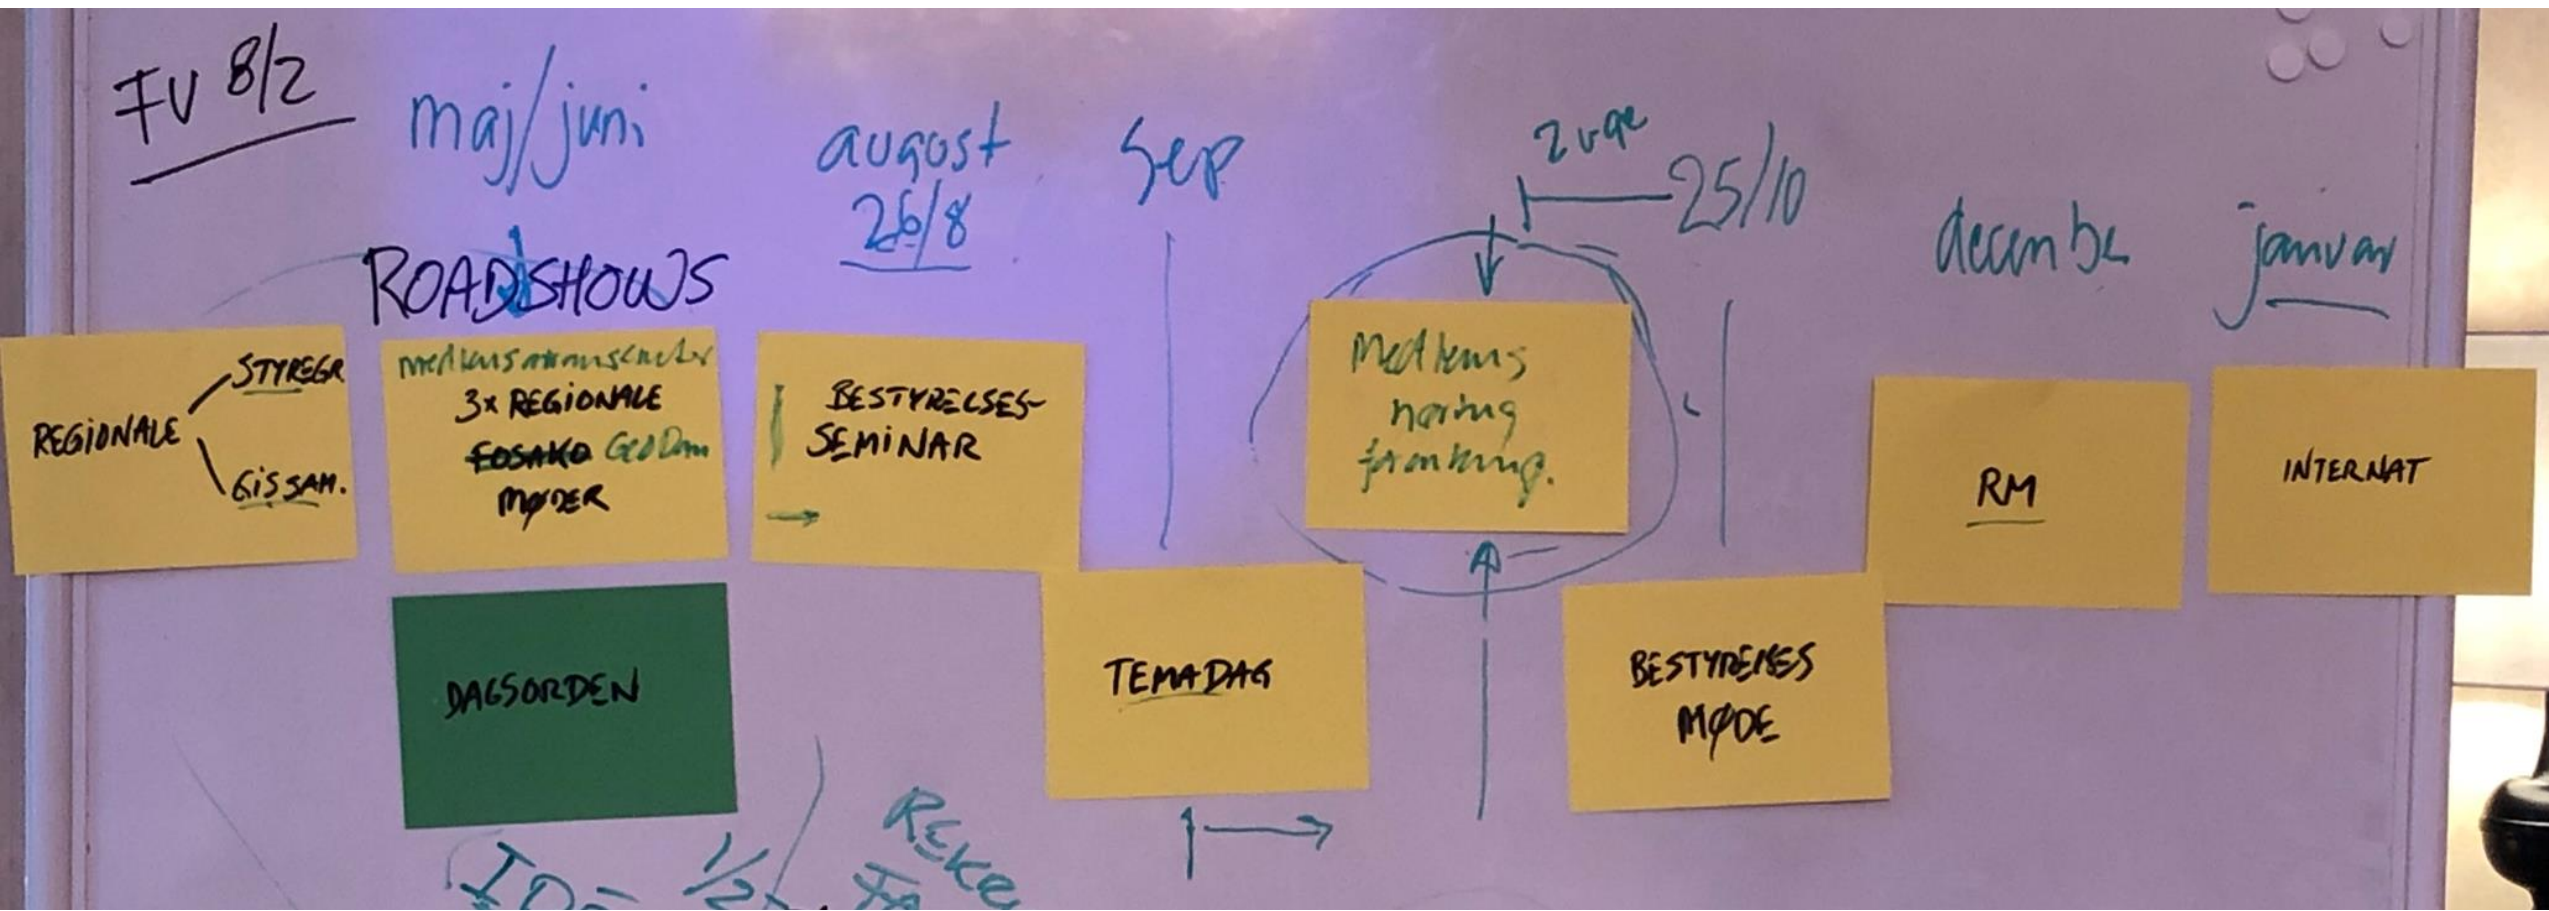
FV 8/2

maj/juni

august
26/8

sep

2 uge
25/10

december

januar

ROADSHOWS

REGIONALE
STYREGR
GIS SAM.

medlemsarrangementer
3x REGIONALE
~~EOSAKO~~ GeoDan
MØDER

BESTYRELSES-
SEMINAR

Medlems
næring
fremming.

RM

INTERNAT

DAGSORDEN

TEMADAG

BESTYRELSES
MØDE

IDE
1/2
Reke
Fa